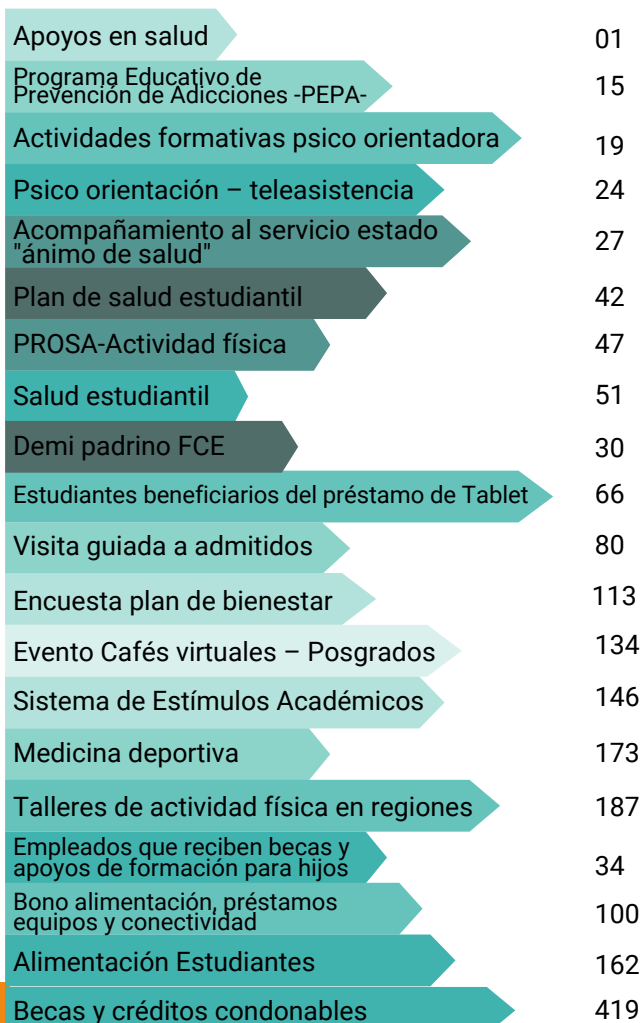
| | |
|---|---|
| Apoyos en salud | 01 |
| Programa Educativo de Prevención de Adicciones -PEPA- | 15 |
| Actividades formativas psico orientadora | 19 |
| Psico orientación – teleasistencia | 24 |
| Acompañamiento al servicio estado "ánimo de salud" | 27 |
| Plan de salud estudiantil | 42 |
| PROSA-Actividad física | 47 |
| Salud estudiantil | 51 |
| Demi padrino FCE | 30 |
| Estudiantes beneficiarios del préstamo de Tablet | 66 |
| Visita guiada a admitidos | 80 |
| Encuesta plan de bienestar | 113 |
| Evento Cafés virtuales – Posgrados | 134 |
| Sistema de Estímulos Académicos | 146 |
| Medicina deportiva | 173 |
| Talleres de actividad física en regiones | 187 |
| Empleados que reciben becas y apoyos de formación para hijos | 34 |
| Bono alimentación, préstamos equipos y conectividad | 100 |
| Alimentación Estudiantes | 162 |
| Becas y créditos condonables | 419 |